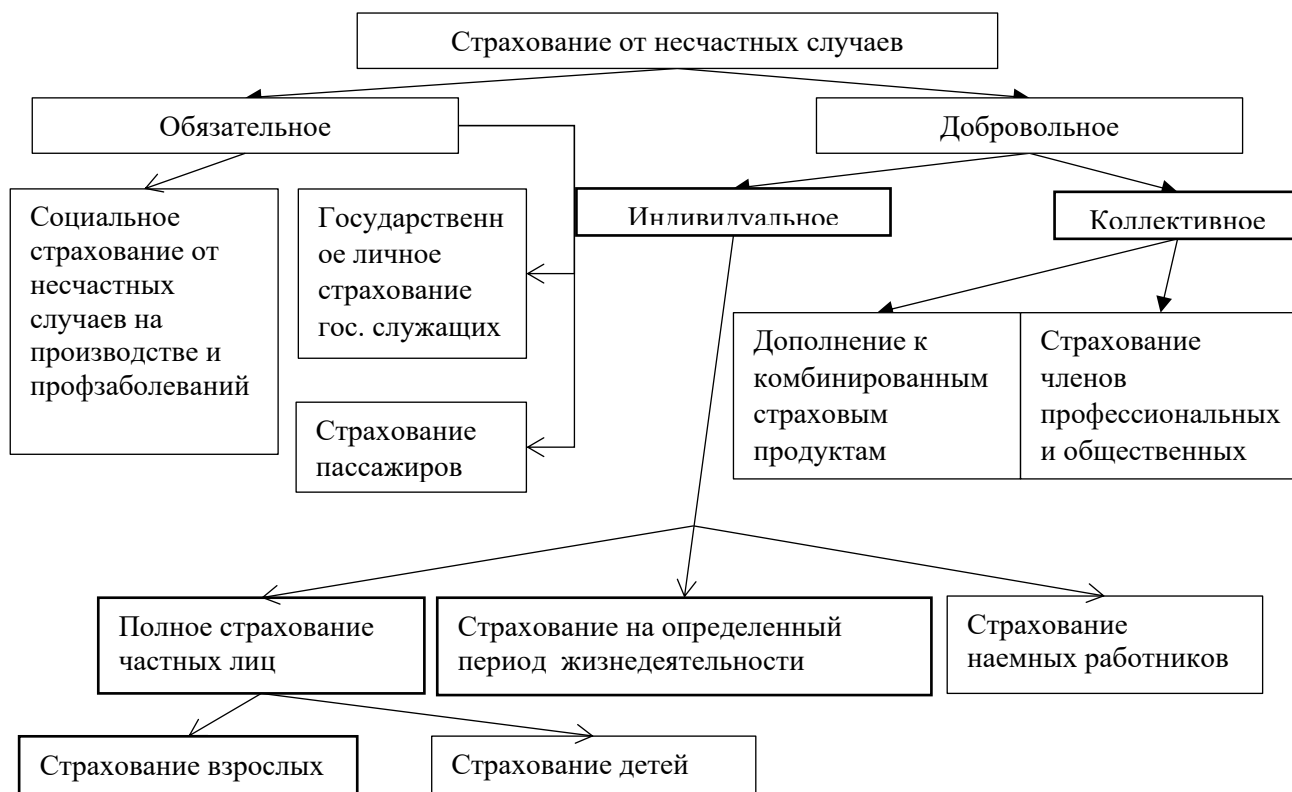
Страхование от несчастных случаев

Обязательное

Добровольное

Социальное страхование от несчастных случаев на производстве и профзаболеваний

Государственн ое личное страхование гос. служащих

Страхование пассажиров

Индивидуальное

Коллективное

Дополнение к комбинированным страховым продуктам

Страхование членов профессиональных и общественных

Полное страхование частных лиц

Страхование на определенный период жизнедеятельности

Страхование наемных работников

Страхование взрослых

Страхование детей